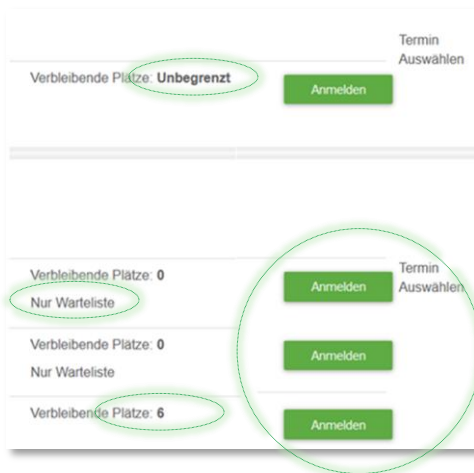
Termin Auswählen

Verbleibende Plätze: **Unbegrenzt**

Anmelden

Termin Auswählen

Verbleibende Plätze: 0

Nur Warteliste

Anmelden

Verbleibende Plätze: 0

Nur Warteliste

Anmelden

Verbleibende Plätze: 6

Anmelden